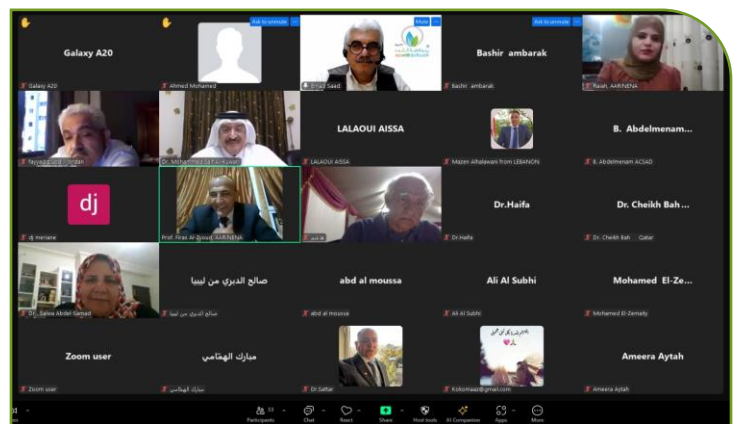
Galaxy A20
Galaxy A20
Ask to unmute
Ahmed Mohamed
Mute
Emad Saad
Ask to unmute
Bashir ambarak
Bashir ambarak
Raiah, AARINENA
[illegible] Jordan
Dr. Mohammed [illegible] Kuwait
LALAOUI AISSA
LALAOUI AISSA
Mazen Alhalawani from LEBANON
B. Abdelmenam...
B. Abdelmenam ACSAD
dj
dj meriane
Prof. Firas Al Zawad, AARINENA
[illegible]
Dr.Haifa
Dr.Haifa
Dr. Cheikh Bah ...
Dr. Cheikh Bah ... Qatar
Dr. Salwa Abdel-Samad
صالح الذيري من ليبيا
صالح الذيري من ليبيا
abd al moussa
abd al moussa
Ali Al Subhi
Ali Al Subhi
Mohamed El-Ze...
Mohamed El-Zemaity
Zoom user
Zoom user
مبارك الهتامي
مبارك الهتامي
Dr.Sattar
Kokomaaz@gmail.com
Ameera Aytah
Ameera Aytah
53
Participants
Chat
React
Share
Host tools
AI Companion
Apps
More